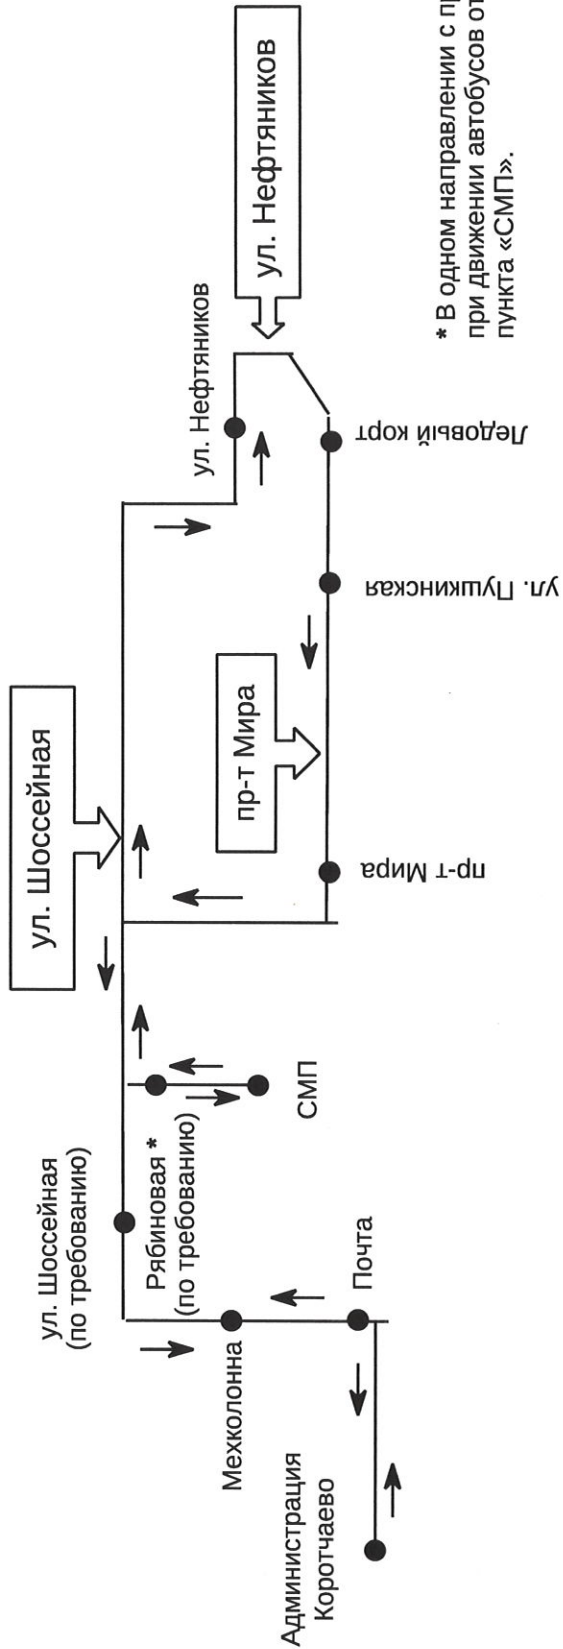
ул. Шоссейная

ул. Нефтяников

пр-т Мира

ул. Нефтяников

Ледовый корт

ул. Пушкинская

пр-т Мира

ул. Шоссейная (по требованию)

Рябиновая * (по требованию)

СМП

Мехколонна

Почта

Администрация Коротчаево

* В одном направлении с пр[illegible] при движении автобусов от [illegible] пункта «СМП».